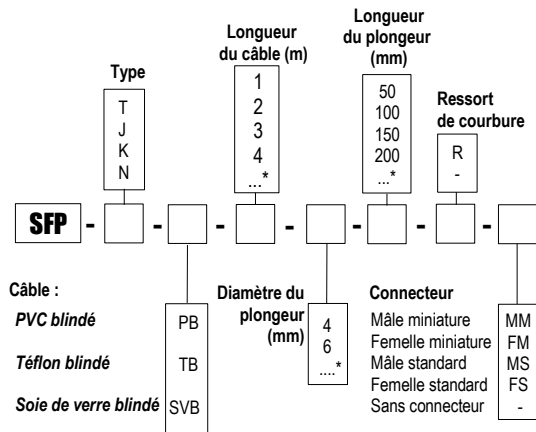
Longueur du câble (m)
1
2
3
4
...*

Longueur du plongeur (mm)
50
100
150
200
...*

Type
T
J
K
N

Ressort de courbure
R
-

SFP - - - - - - -

Câble :
PVC blindé PB
Téflon blindé TB
Soie de verre blindé SVB

Diamètre du plongeur (mm)
4
6
....*

Connecteur
Mâle miniature MM
Femelle miniature FM
Mâle standard MS
Femelle standard FS
Sans connecteur -